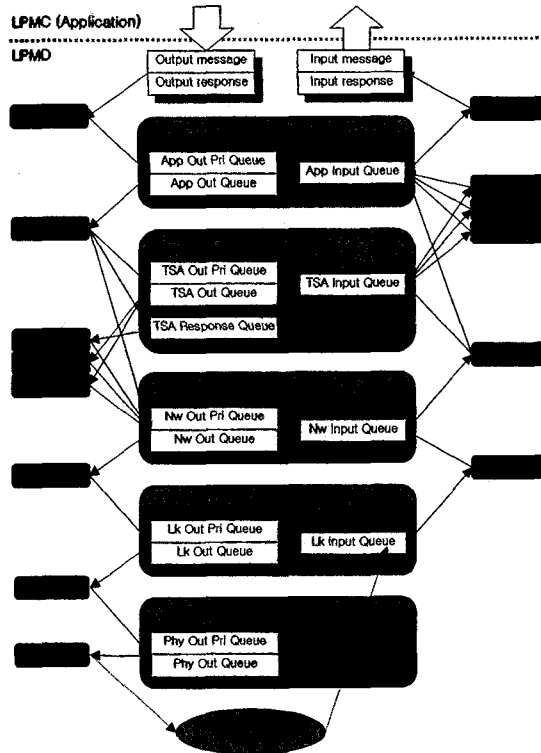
LPMC (Application)

LPMD

Output message
Output response

Input message
Input response

App Out Pri Queue
App Out Queue
App Input Queue

TSA Out Pri Queue
TSA Out Queue
TSA Input Queue
TSA Response Queue

Nw Out Pri Queue
Nw Out Queue
Nw Input Queue

Lk Out Pri Queue
Lk Out Queue
Lk Input Queue

Phy Out Pri Queue
Phy Out Queue